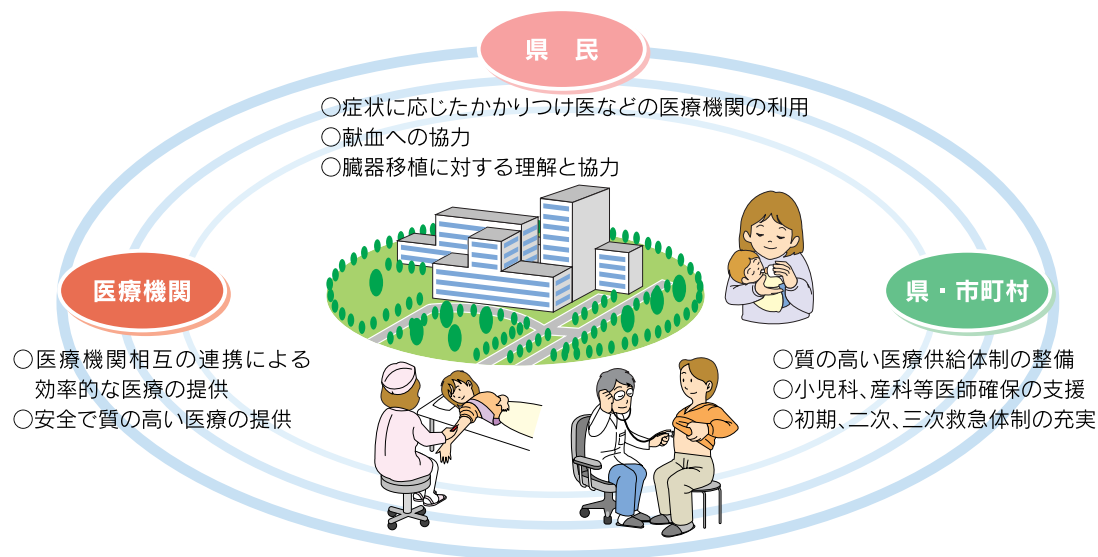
県　民

○症状に応じたかかりつけ医などの医療機関の利用
○献血への協力
○臓器移植に対する理解と協力

医療機関

○医療機関相互の連携による効率的な医療の提供
○安全で質の高い医療の提供

県・市町村

○質の高い医療供給体制の整備
○小児科、産科等医師確保の支援
○初期、二次、三次救急体制の充実